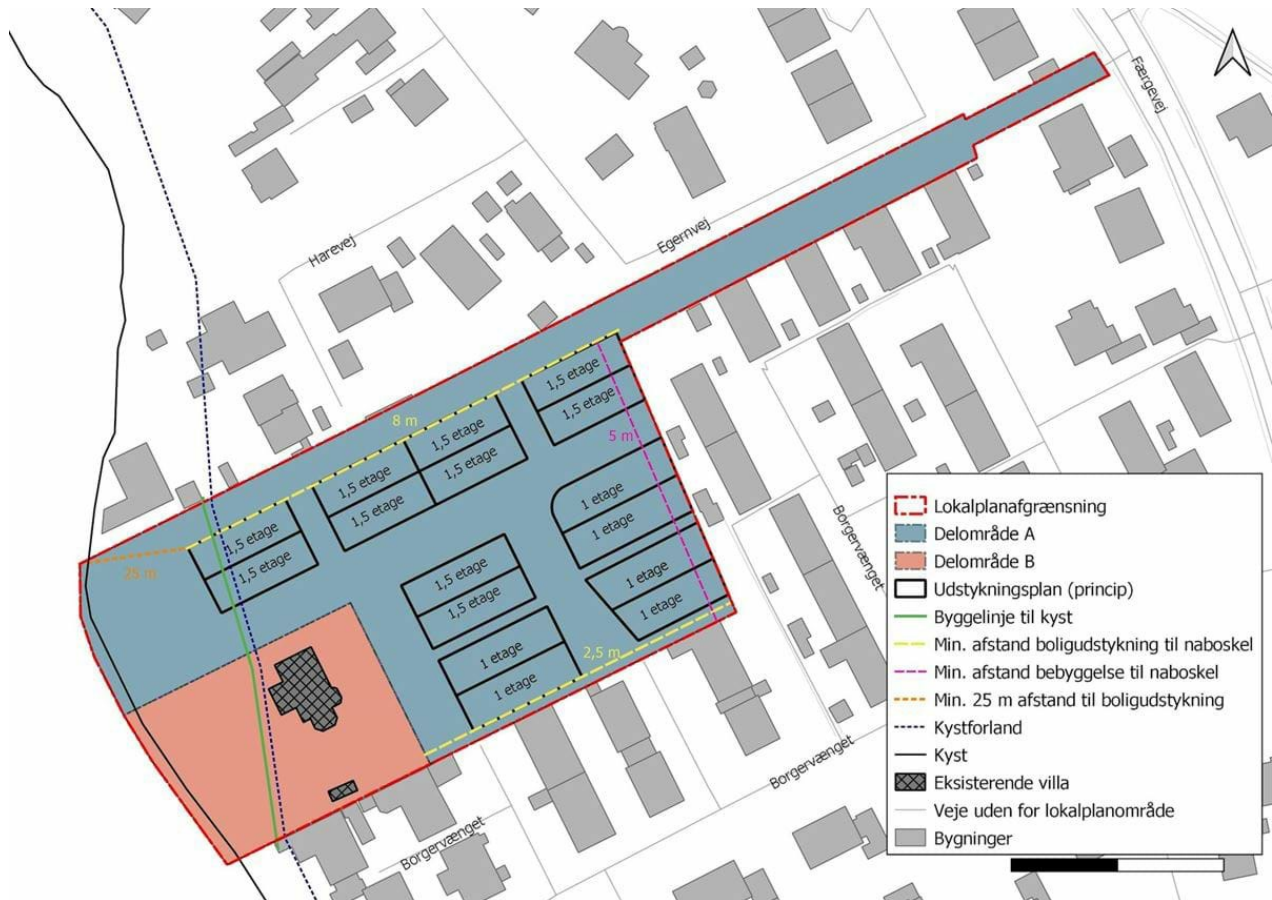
Færgevej

Egernvej

Harevej

8 m

5 m

25 m

2,5 m

1,5 etage
1,5 etage
1,5 etage
1,5 etage
1,5 etage
1,5 etage
1,5 etage
1,5 etage
1,5 etage
1,5 etage
1,5 etage
1,5 etage
1 etage
1 etage
1 etage
1 etage
1 etage
1 etage

Borgervænget
Borgervænget
Borgervænget

Lokalplanafgrænsning
Delområde A
Delområde B
Udstykningsplan (princip)
Byggelinje til kyst
Min. afstand boligudstykning til naboskel
Min. afstand bebyggelse til naboskel
Min. 25 m afstand til boligudstykning
Kystforland
Kyst
Eksisterende villa
Veje uden for lokalplanområde
Bygninger